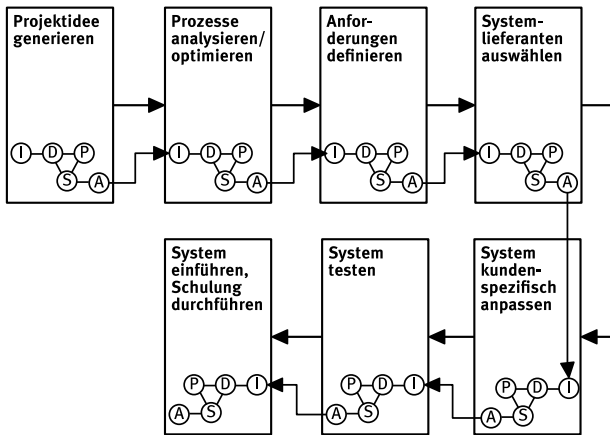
Projektidee generieren

I D P S A

Prozesse analysieren/ optimieren

I D P S A

Anforderungen definieren

I D P S A

Systemlieferanten auswählen

I D P S A

System einführen, Schulung durchführen

P D I A S

System testen

P D I A S

System kundenspezifisch anpassen

P D I A S